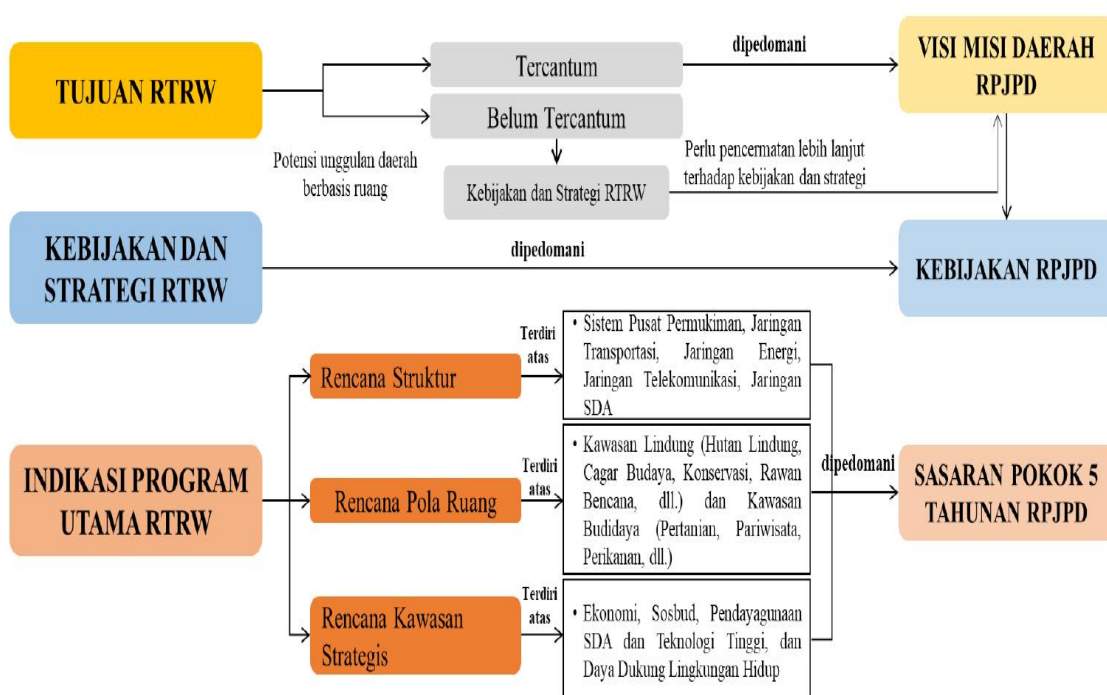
TUJUAN RTRW

Tercantum

dipedomani

VISI MISI DAERAH RPJPD

Belum Tercantum

Potensi unggulan daerah berbasis ruang

Kebijakan dan Strategi RTRW

Perlu pencermatan lebih lanjut terhadap kebijakan dan strategi

KEBIJAKAN DAN STRATEGI RTRW

dipedomani

KEBIJAKAN RPJPD

Rencana Struktur

Terdiri atas

• Sistem Pusat Permukiman, Jaringan Transportasi, Jaringan Energi, Jaringan Telekomunikasi, Jaringan SDA

INDIKASI PROGRAM UTAMA RTRW

Rencana Pola Ruang

Terdiri atas

• Kawasan Lindung (Hutan Lindung, Cagar Budaya, Konservasi, Rawan Bencana, dll.) dan Kawasan Budidaya (Pertanian, Pariwisata, Perikanan, dll.)

dipedomani

SASARAN POKOK 5 TAHUNAN RPJPD

Rencana Kawasan Strategis

Terdiri atas

• Ekonomi, Sosbud, Pendayagunaan SDA dan Teknologi Tinggi, dan Daya Dukung Lingkungan Hidup